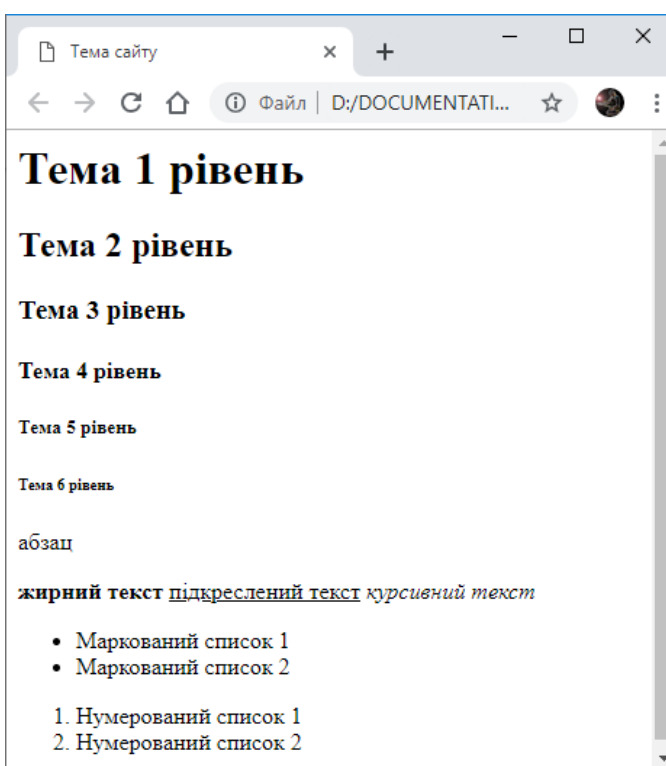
Тема сайту ×
+
Файл | D:/DOCUMENTATI...

Тема 1 рівень

Тема 2 рівень

Тема 3 рівень

Тема 4 рівень

Тема 5 рівень

Тема 6 рівень

абзац

жирний текст підкреслений текст курсивний текст

- Маркований список 1
- Маркований список 2

1. Нумерований список 1
2. Нумерований список 2